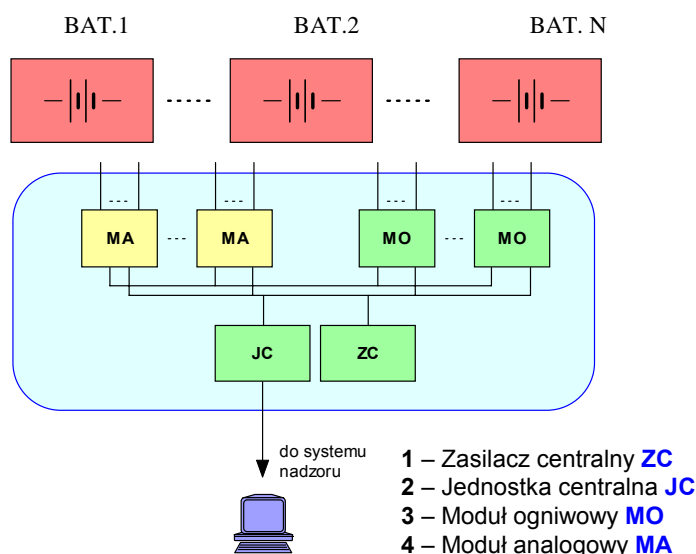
BAT.1

BAT.2

BAT. N

.....

.....

...

...

...

...

MA

...

MA

MO

...

MO

JC

ZC

do systemu nadzoru

**1** – Zasilacz centralny **ZC**
**2** – Jednostka centralna **JC**
**3** – Moduł ogniwowy **MO**
**4** – Moduł analogowy **MA**